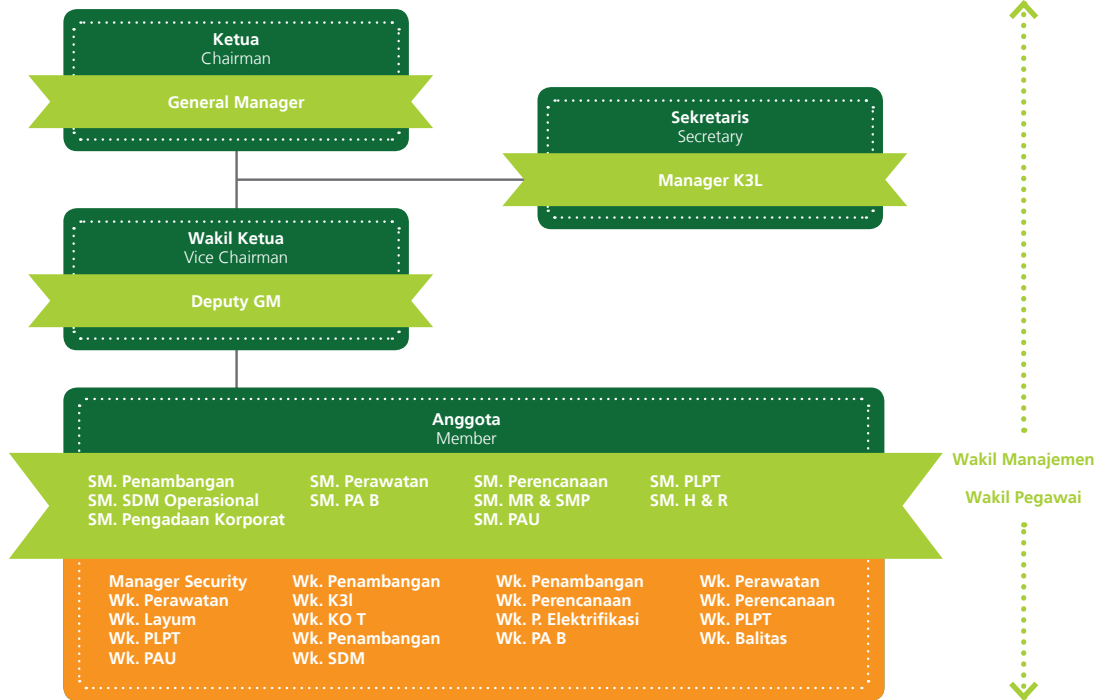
Ketua
Chairman

General Manager

Sekretaris
Secretary

Manager K3L

Wakil Ketua
Vice Chairman

Deputy GM

Anggota
Member

SM. Penambangan
SM. SDM Operasional
SM. Pengadaan Korporat

SM. Perawatan
SM. PA B

SM. Perencanaan
SM. MR & SMP
SM. PAU

SM. PLPT
SM. H & R

Manager Security
Wk. Perawatan
Wk. Layum
Wk. PLPT
Wk. PAU

Wk. Penambangan
Wk. K3l
Wk. KO T
Wk. Penambangan
Wk. SDM

Wk. Penambangan
Wk. Perencanaan
Wk. P. Elektrifikasi
Wk. PA B

Wk. Perawatan
Wk. Perencanaan
Wk. PLPT
Wk. Balitas

Wakil Manajemen

Wakil Pegawai